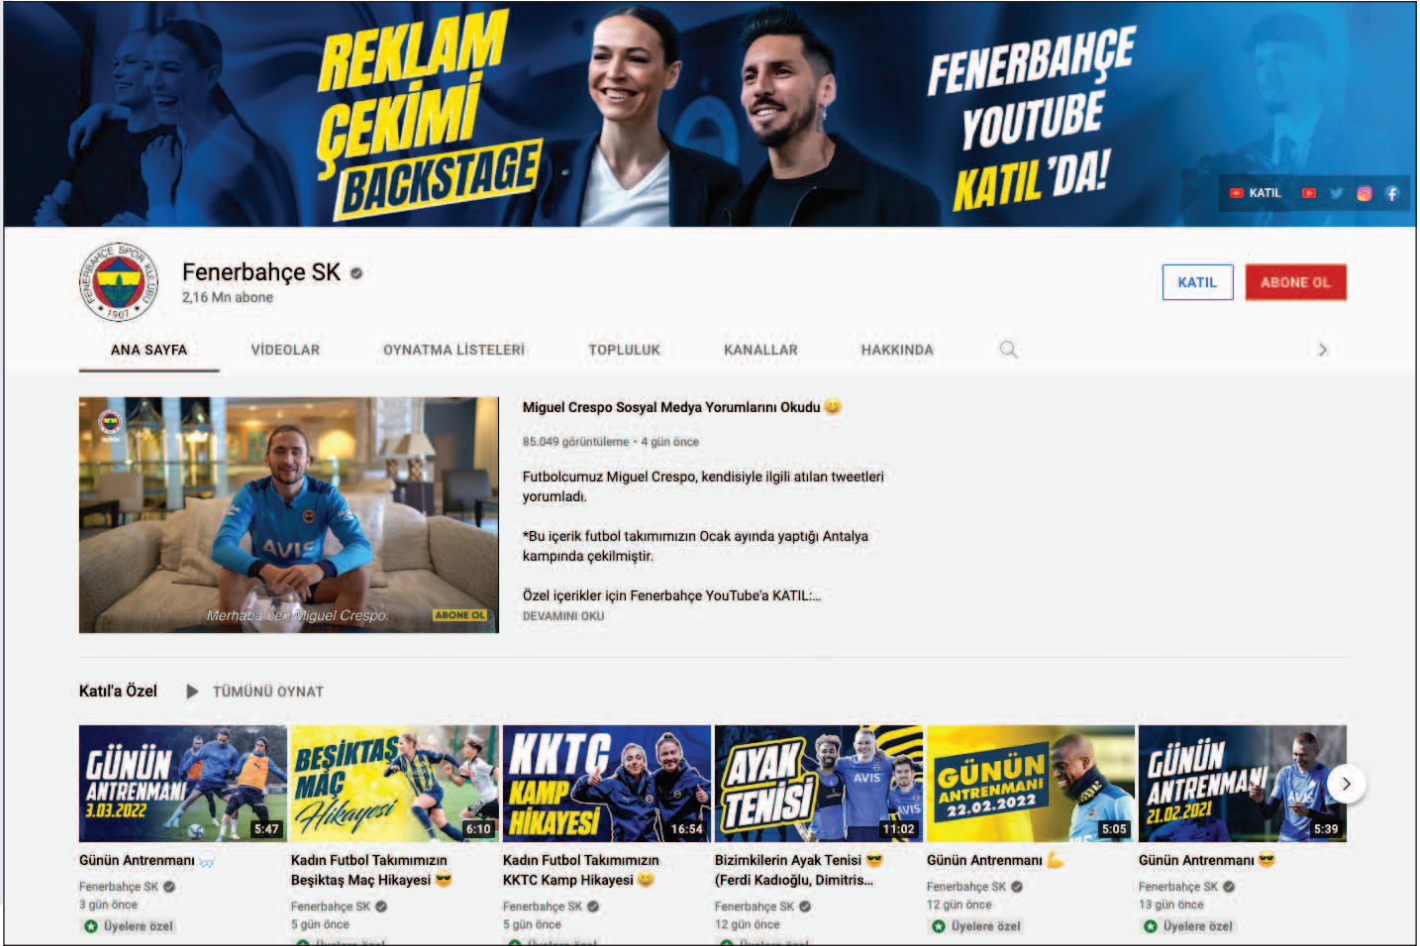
REKLAM ÇEKİMİ BACKSTAGE

FENERBAHÇE YOUTUBE KATIL'DA!

KATIL

FENERBAHÇE SPOR KULÜBÜ 1907

Fenerbahçe SK
2,16 Mn abone

KATIL
ABONE OL

ANA SAYFA
VİDEOLAR
OYNATMA LİSTELERİ
TOPLULUK
KANALLAR
HAKKINDA

Merhaba, ben Miguel Crespo.
ABONE OL

Miguel Crespo Sosyal Medya Yorumlarını Okudu 😊

85.049 görüntüleme • 4 gün önce

Futbolcumuz Miguel Crespo, kendisiyle ilgili atılan tweetleri yorumladı.

*Bu içerik futbol takımımızın Ocak ayında yaptığı Antalya kampında çekilmiştir.

Özel içerikler için Fenerbahçe YouTube'a KATIL:...
DEVAMINI OKU

Katıl'a Özel
TÜMÜNÜ OYNAT

GÜNÜN ANTRENMANI 3.03.2022
5:47
Günün Antrenmanı
Fenerbahçe SK
3 gün önce
Üyelere özel

BEŞİKTAŞ MAÇ Hikayesi
6:10
Kadın Futbol Takımımızın Beşiktaş Maç Hikayesi 😎
Fenerbahçe SK
5 gün önce
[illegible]

KKTC KAMP HİKAYESİ
16:54
Kadın Futbol Takımımızın KKTC Kamp Hikayesi 😊
Fenerbahçe SK
5 gün önce
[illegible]

AYAK TENİSİ
11:02
Bizimkilerin Ayak Tenisi 😎 (Ferdi Kadıoğlu, Dimitris...
Fenerbahçe SK
12 gün önce
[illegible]

GÜNÜN ANTRENMANI 22.02.2022
5:05
Günün Antrenmanı 💪
Fenerbahçe SK
12 gün önce
Üyelere özel

GÜNÜN ANTRENMANI 21.02.2021
5:39
Günün Antrenmanı 😎
Fenerbahçe SK
13 gün önce
Üyelere özel